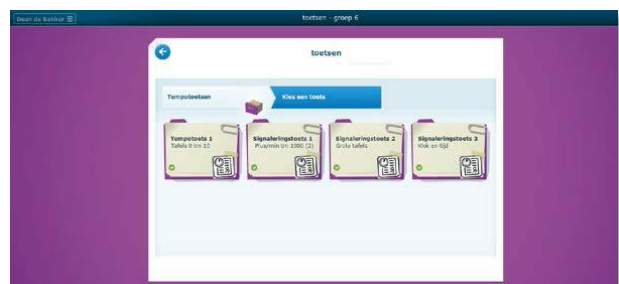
Daan de Bakker ☰

toetsen - groep 6

toetsen

Tempotoetsen

Kies een toets

Tempotoets 1
Tafels 0 t/m 10

Signaleringstoets 1
Plusmin t/m 1000 (2)

Signaleringstoets 2
Grote tafels

Signaleringstoets 3
Klok en tijd